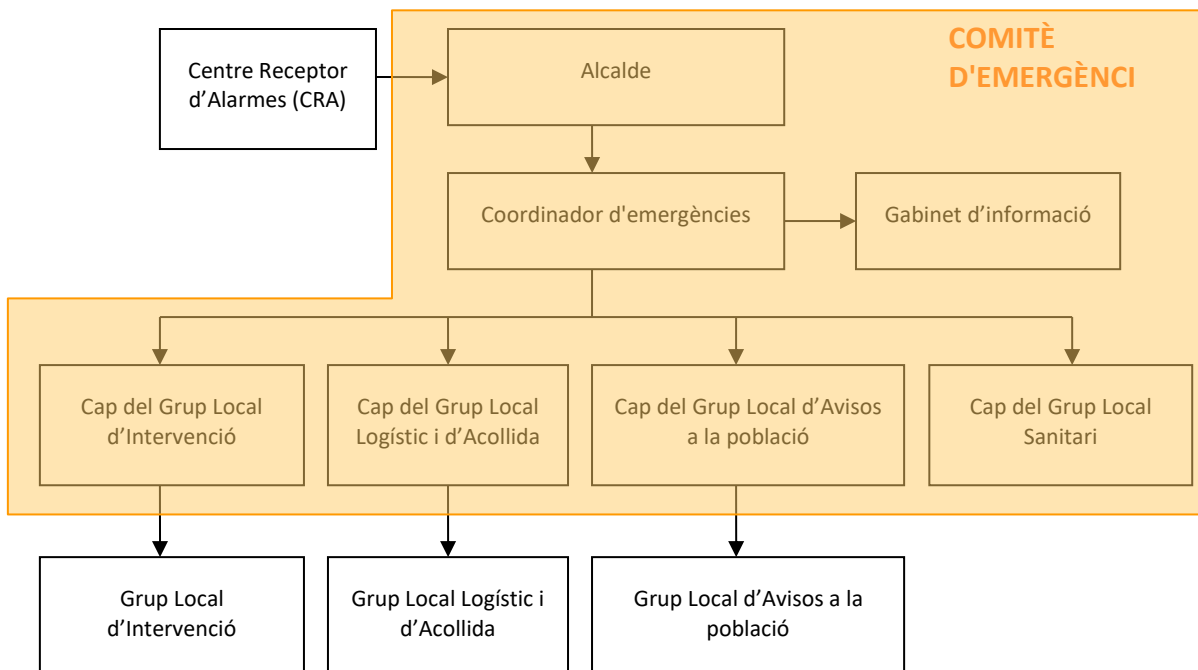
COMITÈ D'EMERGÈNCI

Centre Receptor d'Alarmes (CRA)

Alcalde

Coordinador d'emergències

Gabinet d'informació

Cap del Grup Local d'Intervenció

Cap del Grup Local Logístic i d'Acollida

Cap del Grup Local d'Avisos a la població

Cap del Grup Local Sanitari

Grup Local d'Intervenció

Grup Local Logístic i d'Acollida

Grup Local d'Avisos a la població